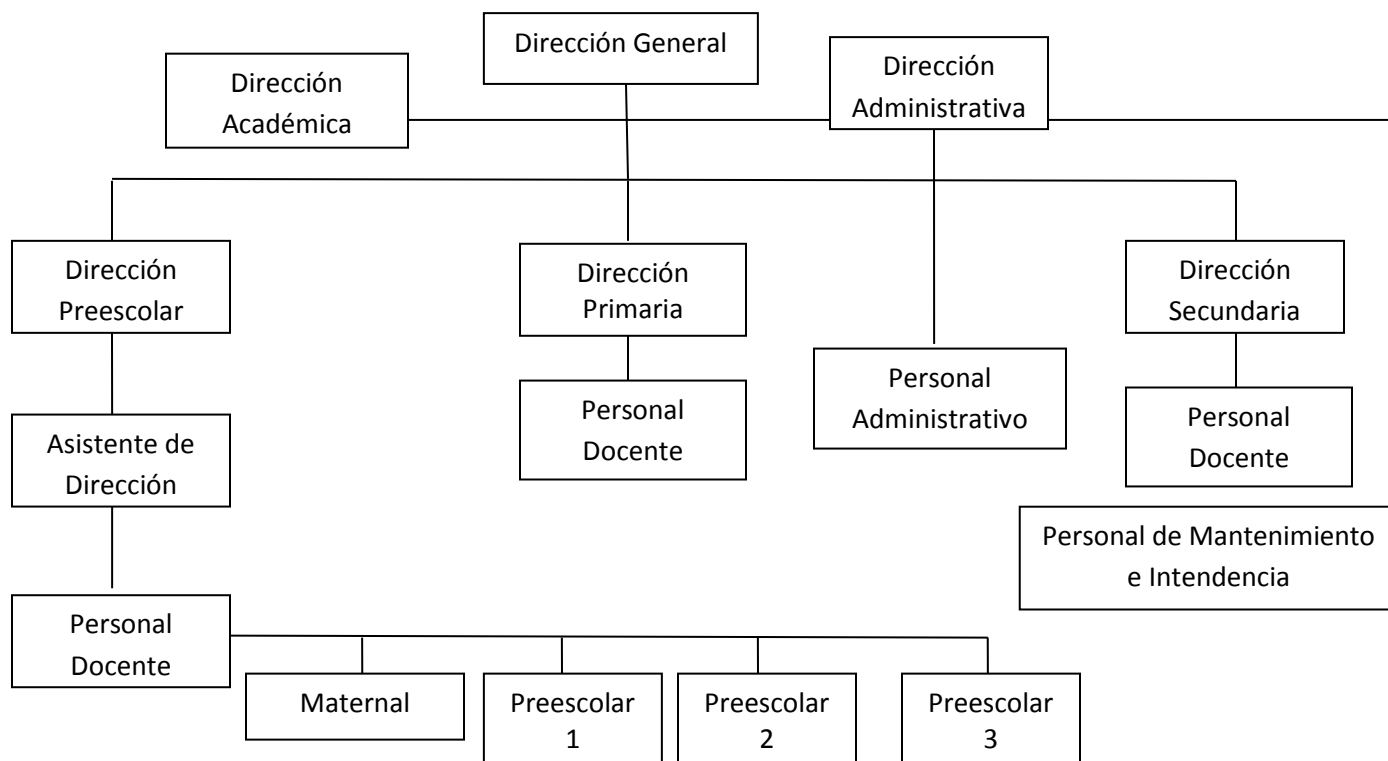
Dirección General

Dirección Académica

Dirección Administrativa

Dirección Preescolar

Dirección Primaria

Dirección Secundaria

Personal Administrativo

Personal Docente

Personal Docente

Asistente de Dirección

Personal de Mantenimiento e Intendencia

Personal Docente

Maternal

Preescolar 1

Preescolar 2

Preescolar 3